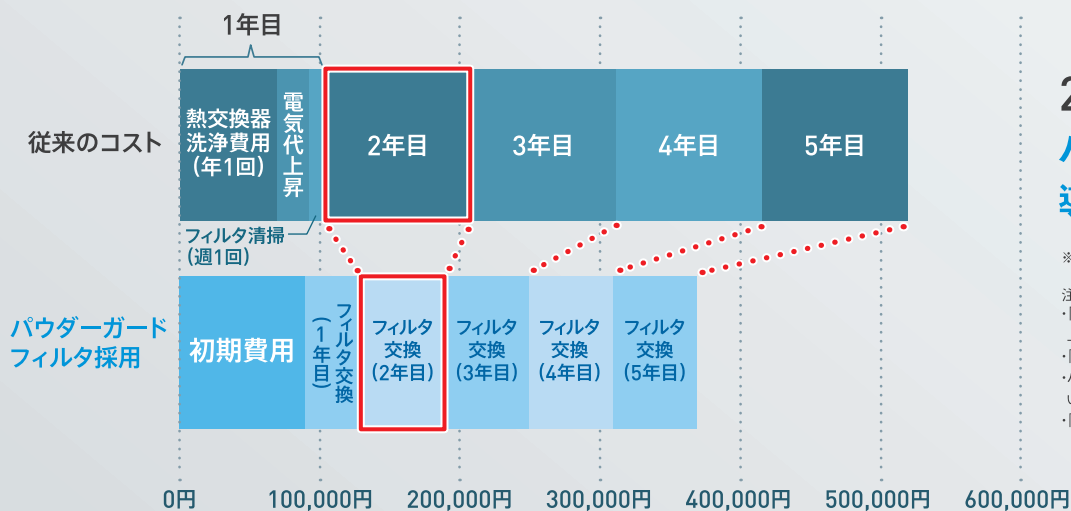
1年目

従来のコスト

熱交換器洗浄費用（年1回）

電気代上昇

2年目

3年目

4年目

5年目

フィルタ清掃（週1回）

パウダーガードフィルタ採用

初期費用

フィルタ交換（1年目）

フィルタ交換（2年目）

フィルタ交換（3年目）

フィルタ交換（4年目）

フィルタ交換（5年目）

0円 100,000円 200,000円 300,000円 400,000円 500,000円 600,000円

2

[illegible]